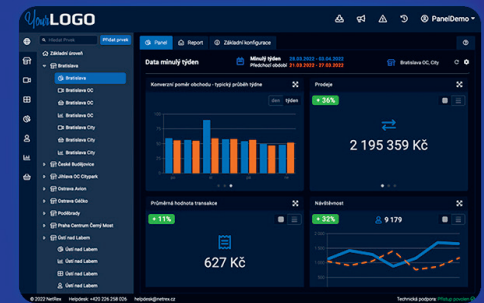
YourLOGO

PanelDemo

Hledat Prvek
Přidat prvek

Základní úroveň
Bratislava
Bratislava
Bratislava OC
Bratislava OC
Bratislava OC
Bratislava City
Bratislava City
Bratislava City
České Budějovice
Jihlava OC Citypark
Ostrava Avion
Ostrava Galko
Poděbrady
Praha Centrum Černý Most
Ústí nad Labem
Ústí nad Labem
Ústí nad Labem
Ústí nad Labem

Panel
Report
Základní konfigurace

Data minulý týden
Minulý týden 28.03.2022 - 03.04.2022
Předchozí období 21.03.2022 - 27.03.2022
Bratislava OC, City

Konverzní poměr obchodu - typický průběh týdne
den
týden

Prodeje
+ 36%
2 195 359 Kč

Průměrná hodnota transakce
+ 11%
627 Kč

Návštěvnost
+ 32%
9 179

© 2022 NetRex   helpdesk: +420 226 258 026   helpdesk@netrex.cz   Technická podpora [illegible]